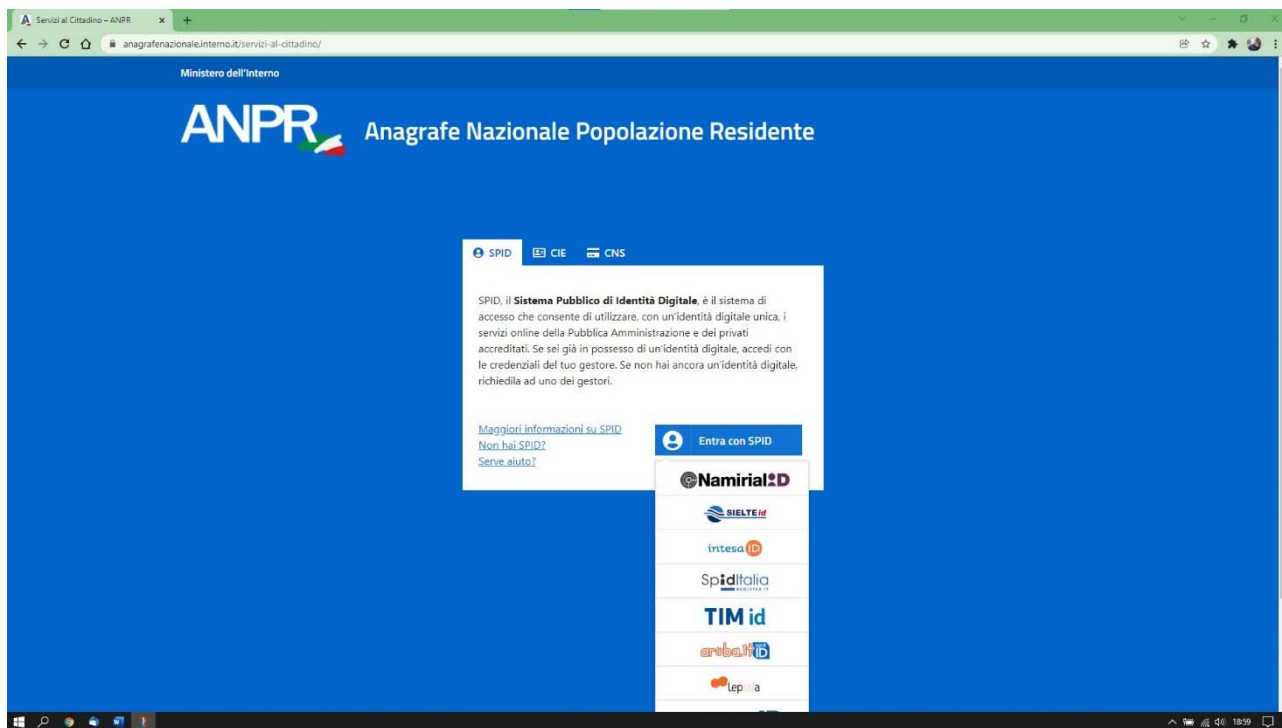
Servizi al Cittadino – ANPR
anagrafenazionale.interno.it/servizi-al-cittadino/

Ministero dell'Interno

ANPR Anagrafe Nazionale Popolazione Residente

SPID CIE CNS

SPID, il **Sistema Pubblico di Identità Digitale**, è il sistema di accesso che consente di utilizzare, con un'identità digitale unica, i servizi online della Pubblica Amministrazione e dei privati accreditati. Se sei già in possesso di un'identità digitale, accedi con le credenziali del tuo gestore. Se non hai ancora un'identità digitale, richiedila ad uno dei gestori.

Maggiori informazioni su SPID
Non hai SPID?
Serve aiuto?

Entra con SPID

NamirialID
SIELTEid
intesa ID
SpidItalia
TIM id
arubaID
lepida

18:59